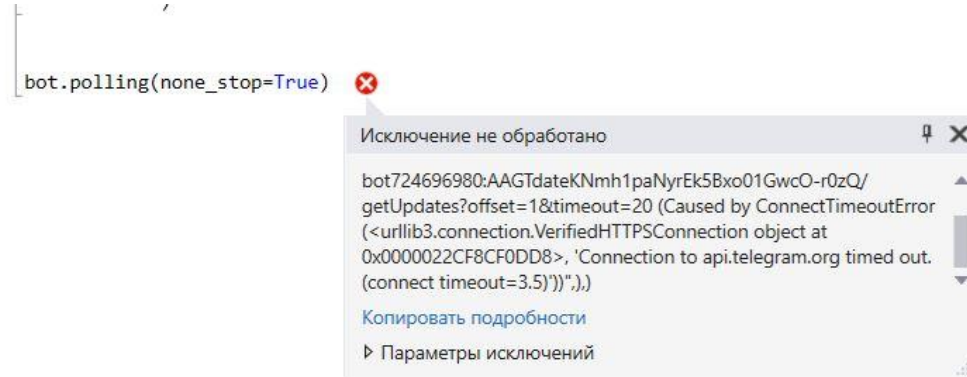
)

bot.polling(none_stop=True)

Исключение не обработано

bot724696980:AAGTdateKNmh1paNyrEk5Bxo01GwcO-r0zQ/getUpdates?offset=1&timeout=20 (Caused by ConnectTimeoutError (<urllib3.connection.VerifiedHTTPSConnection object at 0x0000022CF8CF0DD8>, 'Connection to api.telegram.org timed out. (connect timeout=3.5)')",),)

Копировать подробности

▷ Параметры исключений